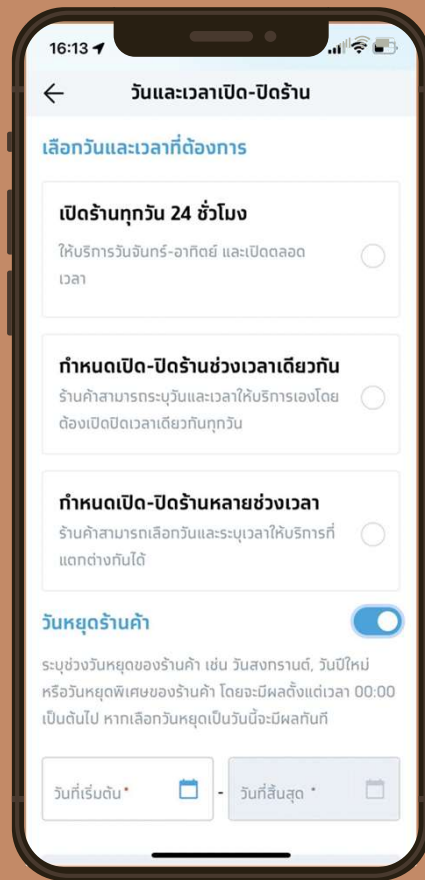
16:13

วันและเวลาเปิด-ปิดร้าน

เลือกวันและเวลาที่ต้องการ

เปิดร้านทุกวัน 24 ชั่วโมง

ให้บริการวันจันทร์-อาทิตย์ และเปิดตลอดเวลา

กำหนดเปิด-ปิดร้านช่วงเวลาเดียวกัน

ร้านค้าสามารถระบุวันและเวลาให้บริการเองโดยต้องเปิดปิดเวลาเดียวกันทุกวัน

กำหนดเปิด-ปิดร้านหลายช่วงเวลา

ร้านค้าสามารถเลือกวันและระบุเวลาให้บริการที่แตกต่างกันได้

วันหยุดร้านค้า

ระบุช่วงวันหยุดของร้านค้า เช่น วันสงกรานต์, วันปีใหม่ หรือวันหยุดพิเศษของร้านค้า โดยจะมีผลตั้งแต่เวลา 00:00 เป็นต้นไป หากเลือกวันหยุดเป็นวันนี้จะมีผลทันที

วันที่เริ่มต้น*

-

วันที่สิ้นสุด *